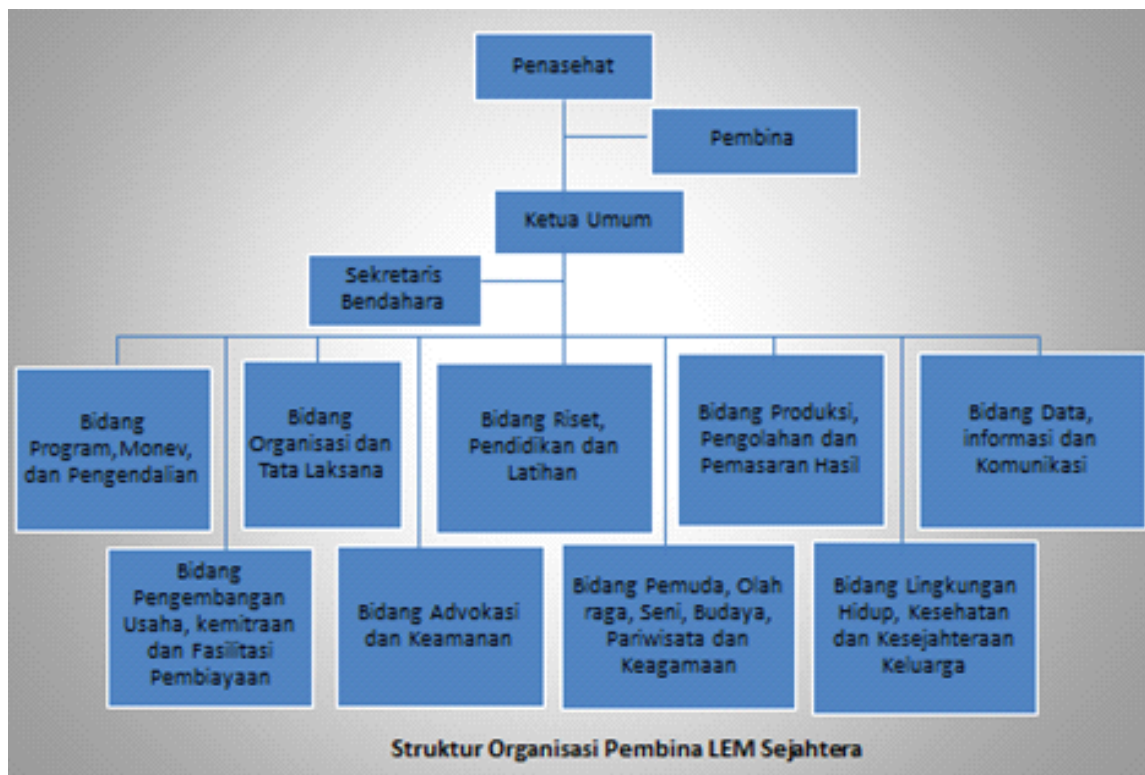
Penasehat

Pembina

Ketua Umum

Sekretaris Bendahara

Bidang Program, Monev, dan Pengendalian

Bidang Organisasi dan Tata Laksana

Bidang Riset, Pendidikan dan Latihan

Bidang Produksi, Pengolahan dan Pemasaran Hasil

Bidang Data, informasi dan Komunikasi

Bidang Pengembangan Usaha, kemitraan dan Fasilitasi Pembiayaan

Bidang Advokasi dan Keamanan

Bidang Pemuda, Olah raga, Seni, Budaya, Pariwisata dan Keagamaan

Bidang Lingkungan Hidup, Kesehatan dan Kesejahteraan Keluarga

Struktur Organisasi Pembina LEM Sejahtera